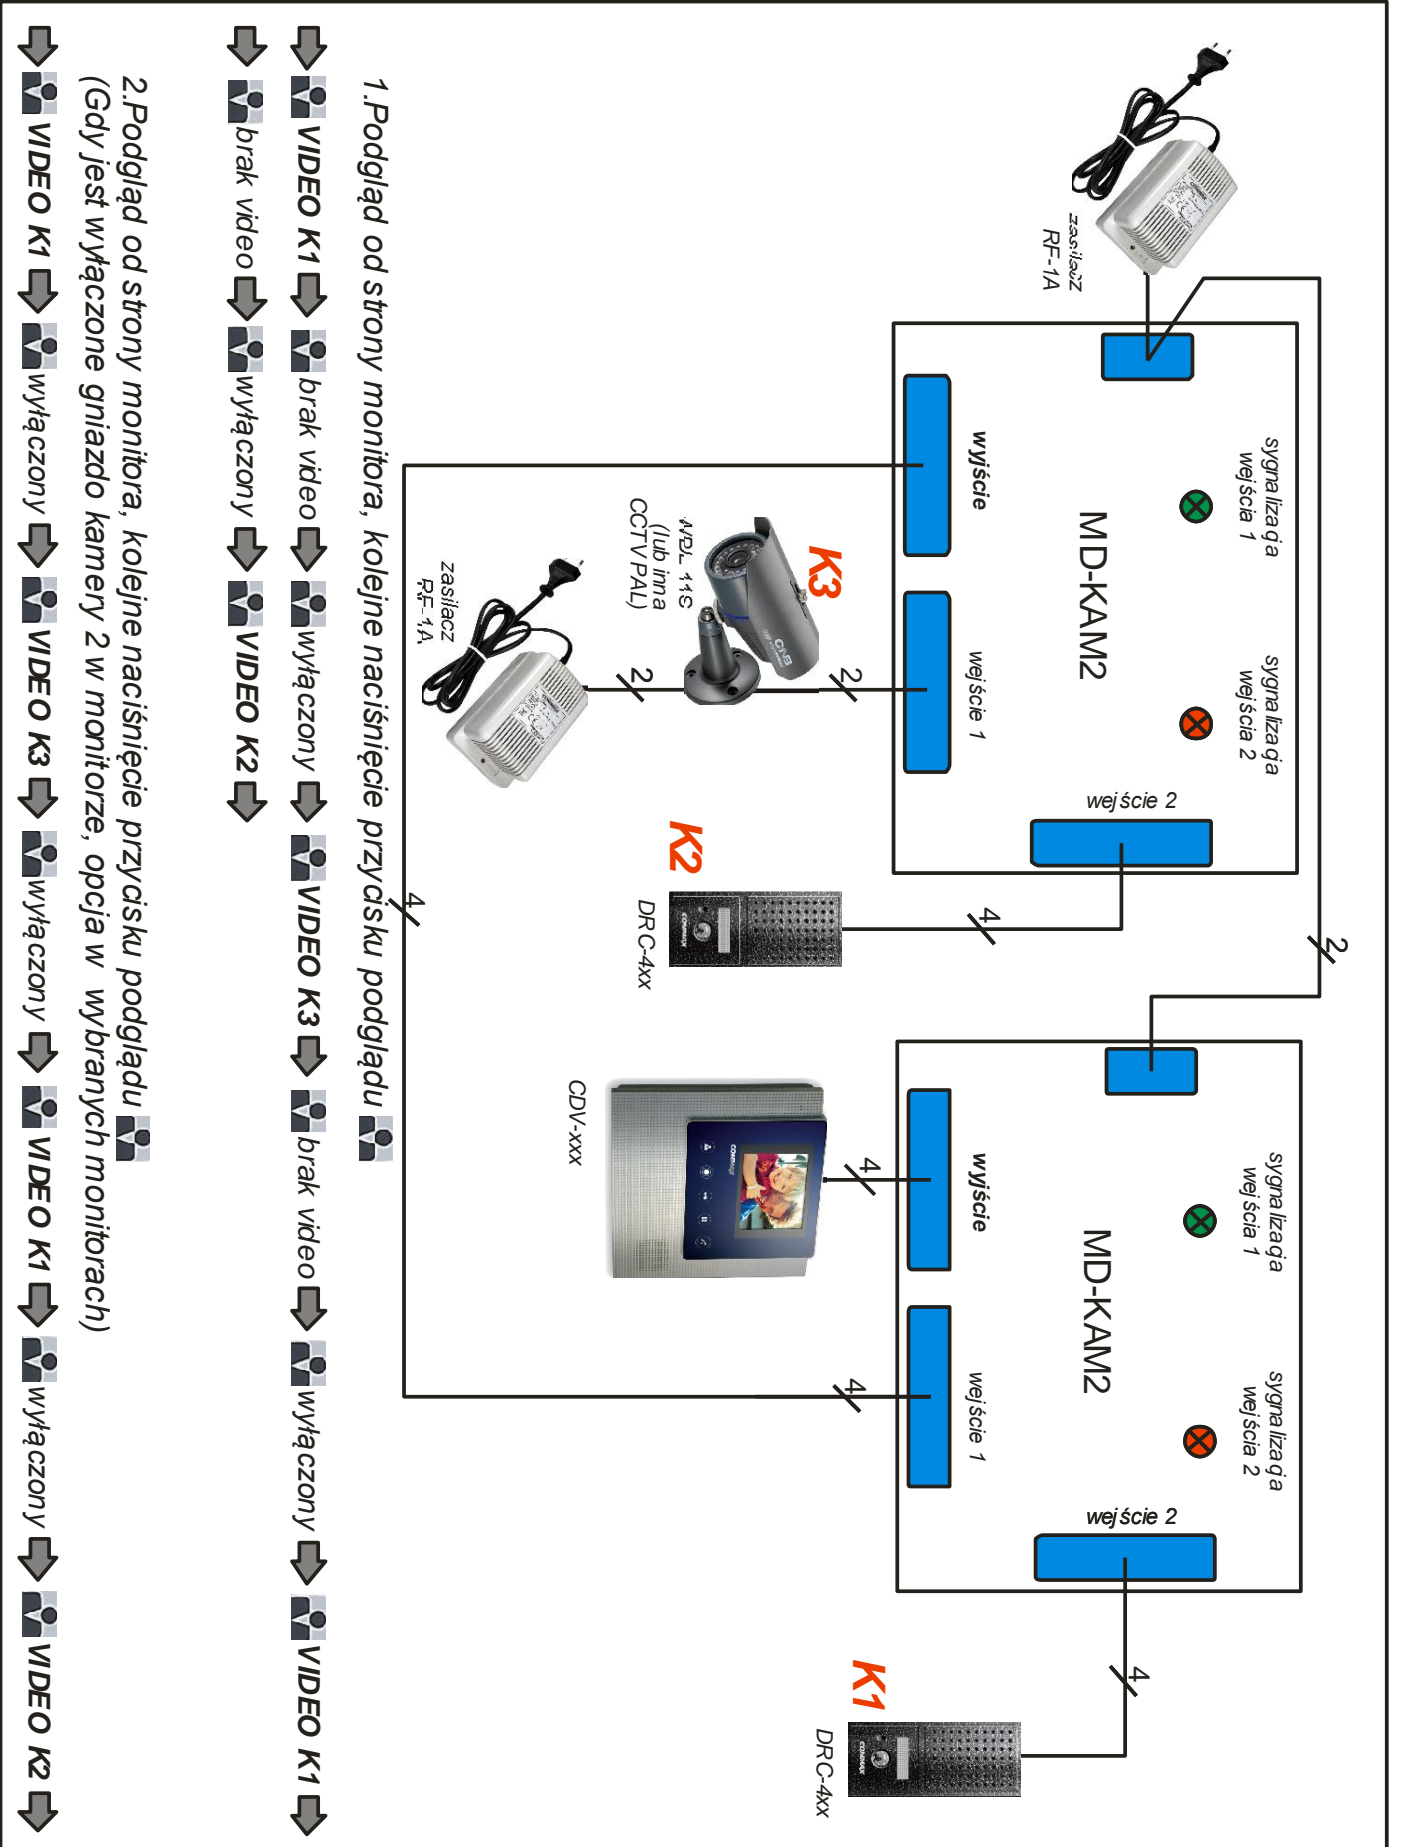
zasilacz RF-1A

MD-KAM2

sygnalizacja wejścia 1

sygnalizacja wejścia 2

wyjście

wejście 1

wejście 2

K3

AVDL 11S (lub inna CCTV PAL)

zasilacz RF-1A

2

2

2

K2

DRC-4xx

4

4

MD-KAM2

sygnalizacja wejścia 1

sygnalizacja wejścia 2

wyjście

wejście 1

wejście 2

CDV-xxx

4

4

4

K1

DRC-4xx

1.Podgląd od strony monitora, kolejne naciśnięcie przycisku podglądu

VIDEO K1 brak video wyłączony VIDEO K3 brak video wyłączony VIDEO K1

brak video wyłączony VIDEO K2

2.Podgląd od strony monitora, kolejne naciśnięcie przycisku podglądu
(Gdy jest wyłączone gniazdo kamery 2 w monitorze, opcja w wybranych monitorach)

VIDEO K1 wyłączony VIDEO K3 wyłączony VIDEO K1 wyłączony VIDEO K2